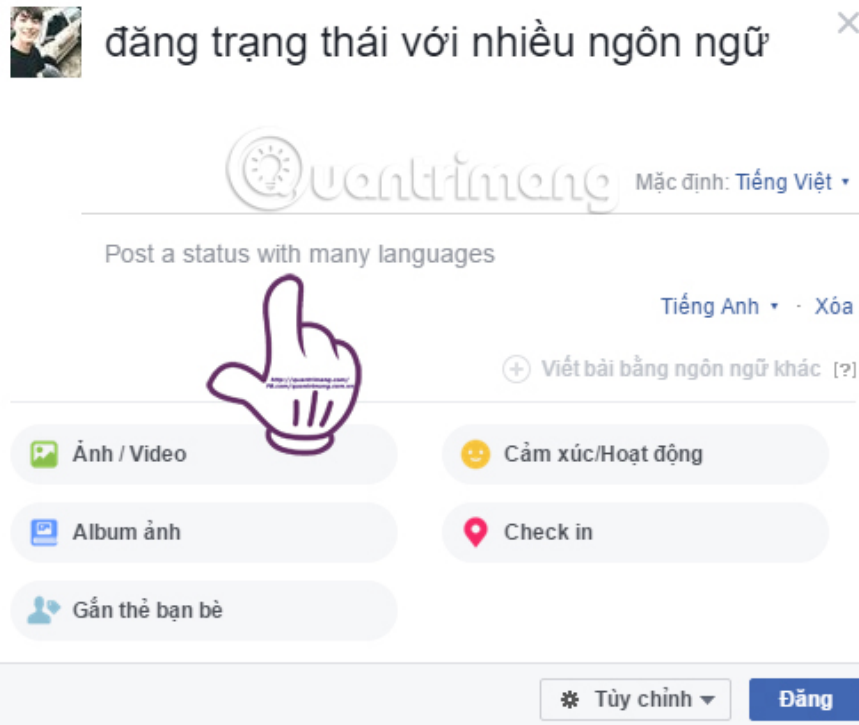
đăng trạng thái với nhiều ngôn ngữ

Quantrimang

Mặc định: Tiếng Việt

Post a status with many languages

Tiếng Anh · Xóa

Viết bài bằng ngôn ngữ khác [?]

Ảnh / Video

Cảm xúc/Hoạt động

Album ảnh

Check in

Gắn thẻ bạn bè

Tùy chỉnh

Đăng